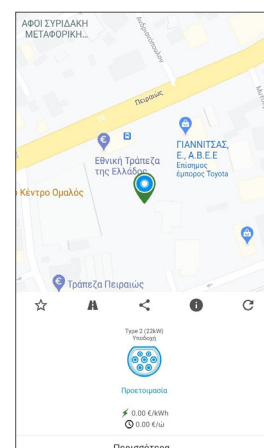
ΑΦΟΙ ΣΥΡΙΔΑΚΗ ΜΕΤΑΦΟΡΙΚΗ...

Ανδριανουπόλεως

Πειραιώς

Μεγ

ΓΙΑΝΝΙΤΣΑΣ Ε., Α.Β.Ε.Ε
Επίσημος έμπορος Toyota

Εθνική Τράπεζα της Ελλάδος

Κέντρο Ομαλός

Τράπεζα Πειραιώς

Type 2 (22kW)
Υποδοχή

Προετοιμασία

0.00 €/kWh
0.00 €/ώ

Περισσότερα